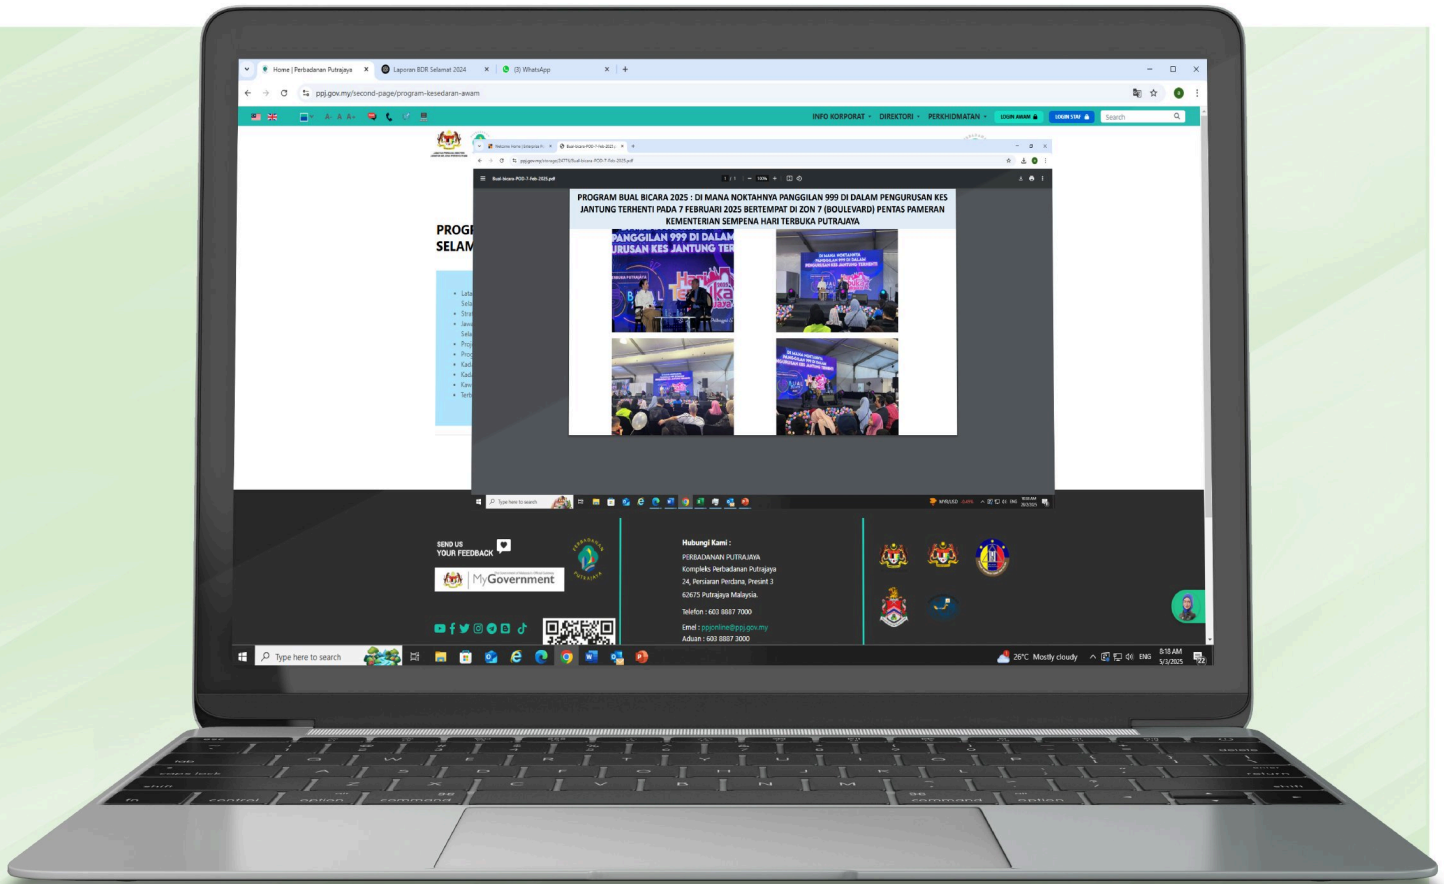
Home | Perbadanan Putrajaya
Laporan BDR Selamat 2024
(3) WhatsApp

ppj.gov.my/second-page/program-kesedaran-awam

INFO KORPORAT DIREKTORI PERKHIDMATAN LOGIN AWAM LOGIN STAF Search

PROG
SELAM

PROGRAM BUAL BICARA 2025 : DI MANA NOKTAHNYA PANGGILAN 999 DI DALAM PENGURUSAN KES JANTUNG TERHENTI PADA 7 FEBRUARI 2025 BERTEMPAT DI ZON 7 (BOULEVARD) PENTAS PAMERAN KEMENTERIAN SEMPENA HARI TERBUKA PUTRAJAYA

PANGGILAN 999 DI DALAM
URUSAN KES JANTUNG TER

DI MANA NOKTAHNYA PANGGILAN 999 DI DALAM PENGURUSAN KES JANTUNG TERHENTI

SEND US YOUR FEEDBACK

MyGovernment

Hubungi Kami :
PERBADANAN PUTRAJAYA
Kompleks Perbadanan Putrajaya
24, Persiaran Perdana, Presint 3
62675 Putrajaya Malaysia.
Telefon : 603 8887 7000
Emel : ppjonline@ppj.gov.my
Aduan : 603 8887 3000

Type here to search
26°C Mostly cloudy ENG 8:18 AM 5/3/2025